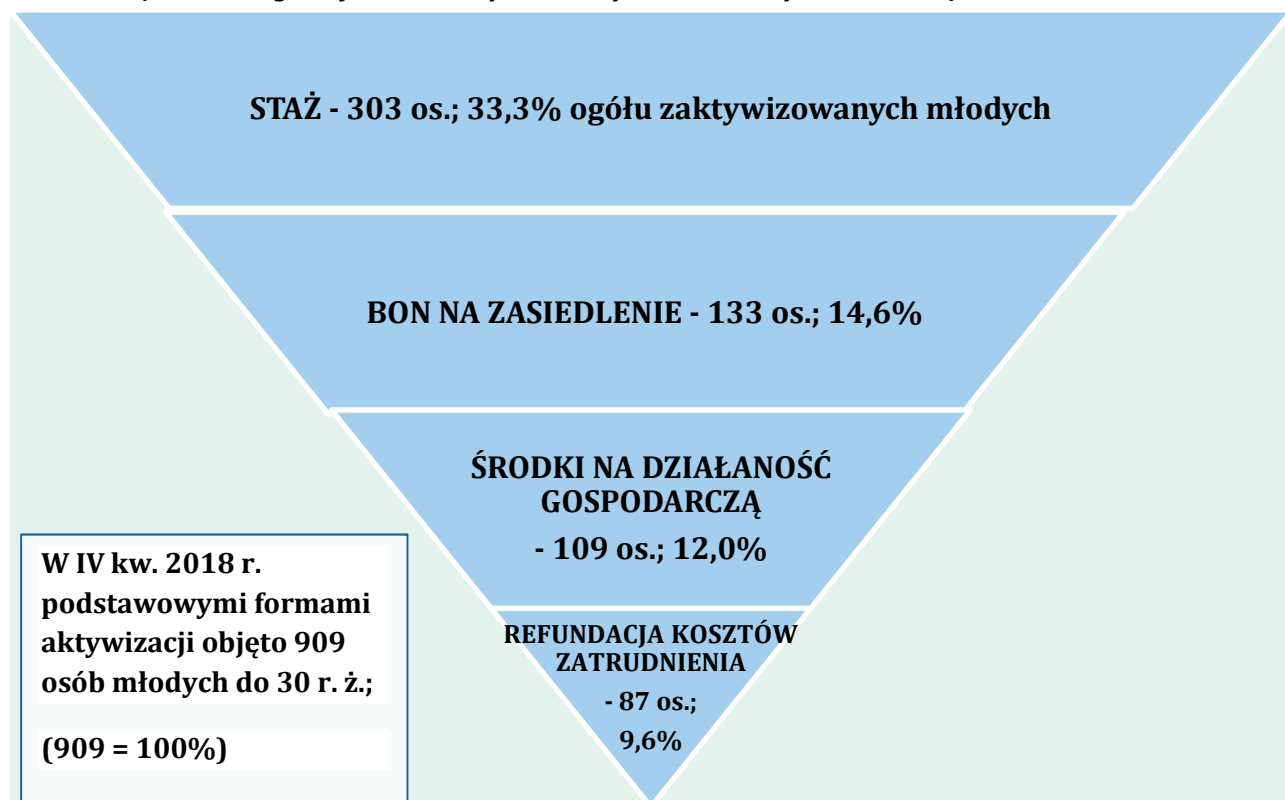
STAŻ - 303 os.; 33,3% ogółu zaktywizowanych młodych

BON NA ZASIEDLENIE - 133 os.; 14,6%

ŚRODKI NA DZIAŁANOŚĆ GOSPODARCZĄ

- 109 os.; 12,0%

REFUNDACJA KOSZTÓW ZATRUDNIENIA

- 87 os.;

9,6%

W IV kw. 2018 r. podstawowymi formami aktywizacji objęto 909 osób młodych do 30 r. ż.;

(909 = 100%)